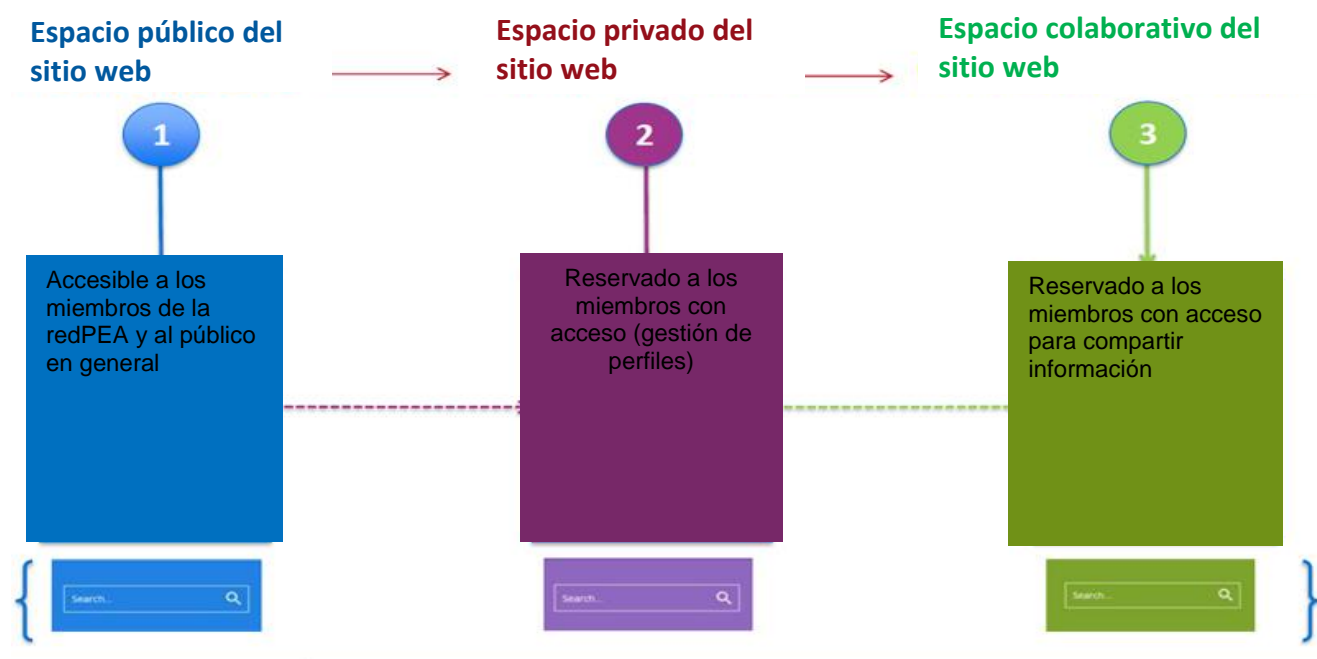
Espacio público del sitio web

Espacio privado del sitio web

Espacio colaborativo del sitio web

1

2

3

Accesible a los miembros de la redPEA y al público en general

Reservado a los miembros con acceso (gestión de perfiles)

Reservado a los miembros con acceso para compartir información

Search...

Search...

Search...